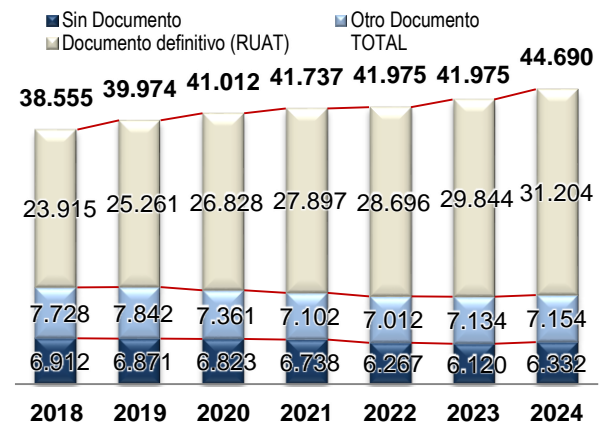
Sin Documento
Otro Documento
Documento definitivo (RUAT)
TOTAL

| | 2018 | 2019 | 2020 | 2021 | 2022 | 2023 | 2024 |
|---|---|---|---|---|---|---|---|
| TOTAL | 38.555 | 39.974 | 41.012 | 41.737 | 41.975 | 41.975 | 44.690 |
| Documento definitivo (RUAT) | 23.915 | 25.261 | 26.828 | 27.897 | 28.696 | 29.844 | 31.204 |
| Otro Documento | 7.728 | 7.842 | 7.361 | 7.102 | 7.012 | 7.134 | 7.154 |
| Sin Documento | 6.912 | 6.871 | 6.823 | 6.738 | 6.267 | 6.120 | 6.332 |